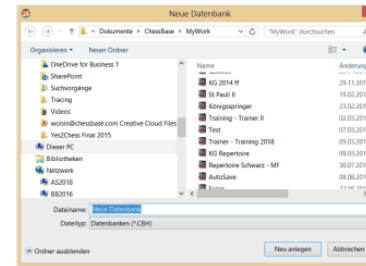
Neue Datenbank

« Dokumente › ChessBase › MyWork
"MyWork" durchsuchen

Organisieren ▾ Neuer Ordner

OneDrive for Business 1
SharePoint
Suchvorgänge
Tracing
Videos
wolsin@chessbase.com Creative Cloud Files
Yes2Chess Final 2015
Dieser PC
Bibliotheken
Netzwerk
AS2018
BB2016

Name
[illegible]
KG 2014 ff
St Pauli II
Königsspringer
Training - Trainer II
Test
Trainer - Training 2018
KG Repertoire
Repertoire Schwarz - MF
AutoSave
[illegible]

Änderung
29.11.201
19.02.201
23.02.201
02.03.201
07.03.201
09.03.201
09.03.201
30.07.201
08.03.201
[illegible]

Dateiname: Neue Datenbank
Dateityp: Datenbanken (*.CBH)

Ordner ausblenden
Neu anlegen
Abbrechen